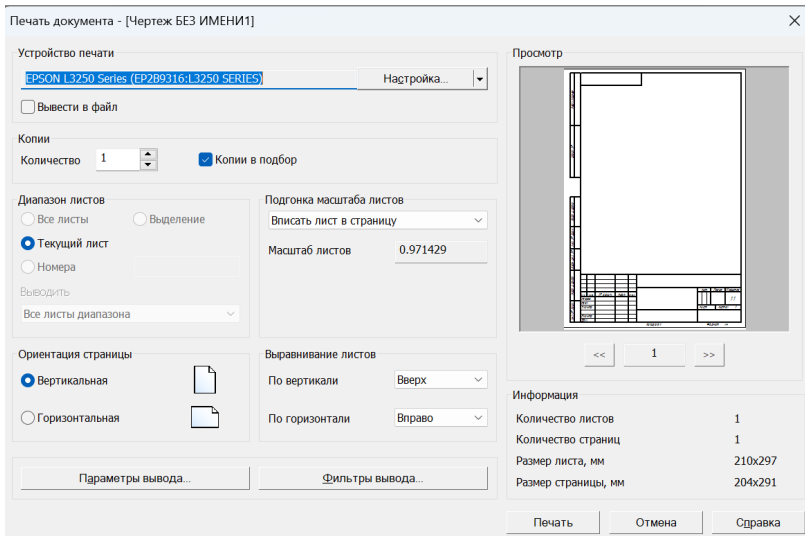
Печать документа - [Чертеж БЕЗ ИМЕНИ1]

Устройство печати
EPSON L3250 Series (EP2B9316:L3250 SERIES)
Настройка...
Вывести в файл

Копии
Количество 1
Копии в подбор

Диапазон листов
Все листы
Выделение
Текущий лист
Номера
Выводить
Все листы диапазона

Подгонка масштаба листов
Вписать лист в страницу
Масштаб листов 0.971429

Ориентация страницы
Вертикальная
Горизонтальная

Выравнивание листов
По вертикали Вверх
По горизонтали Вправо

Параметры вывода...
Фильтры вывода...

Просмотр
<< 1 >>

Информация
Количество листов 1
Количество страниц 1
Размер листа, мм 210x297
Размер страницы, мм 204x291

Печать
Отмена
Справка